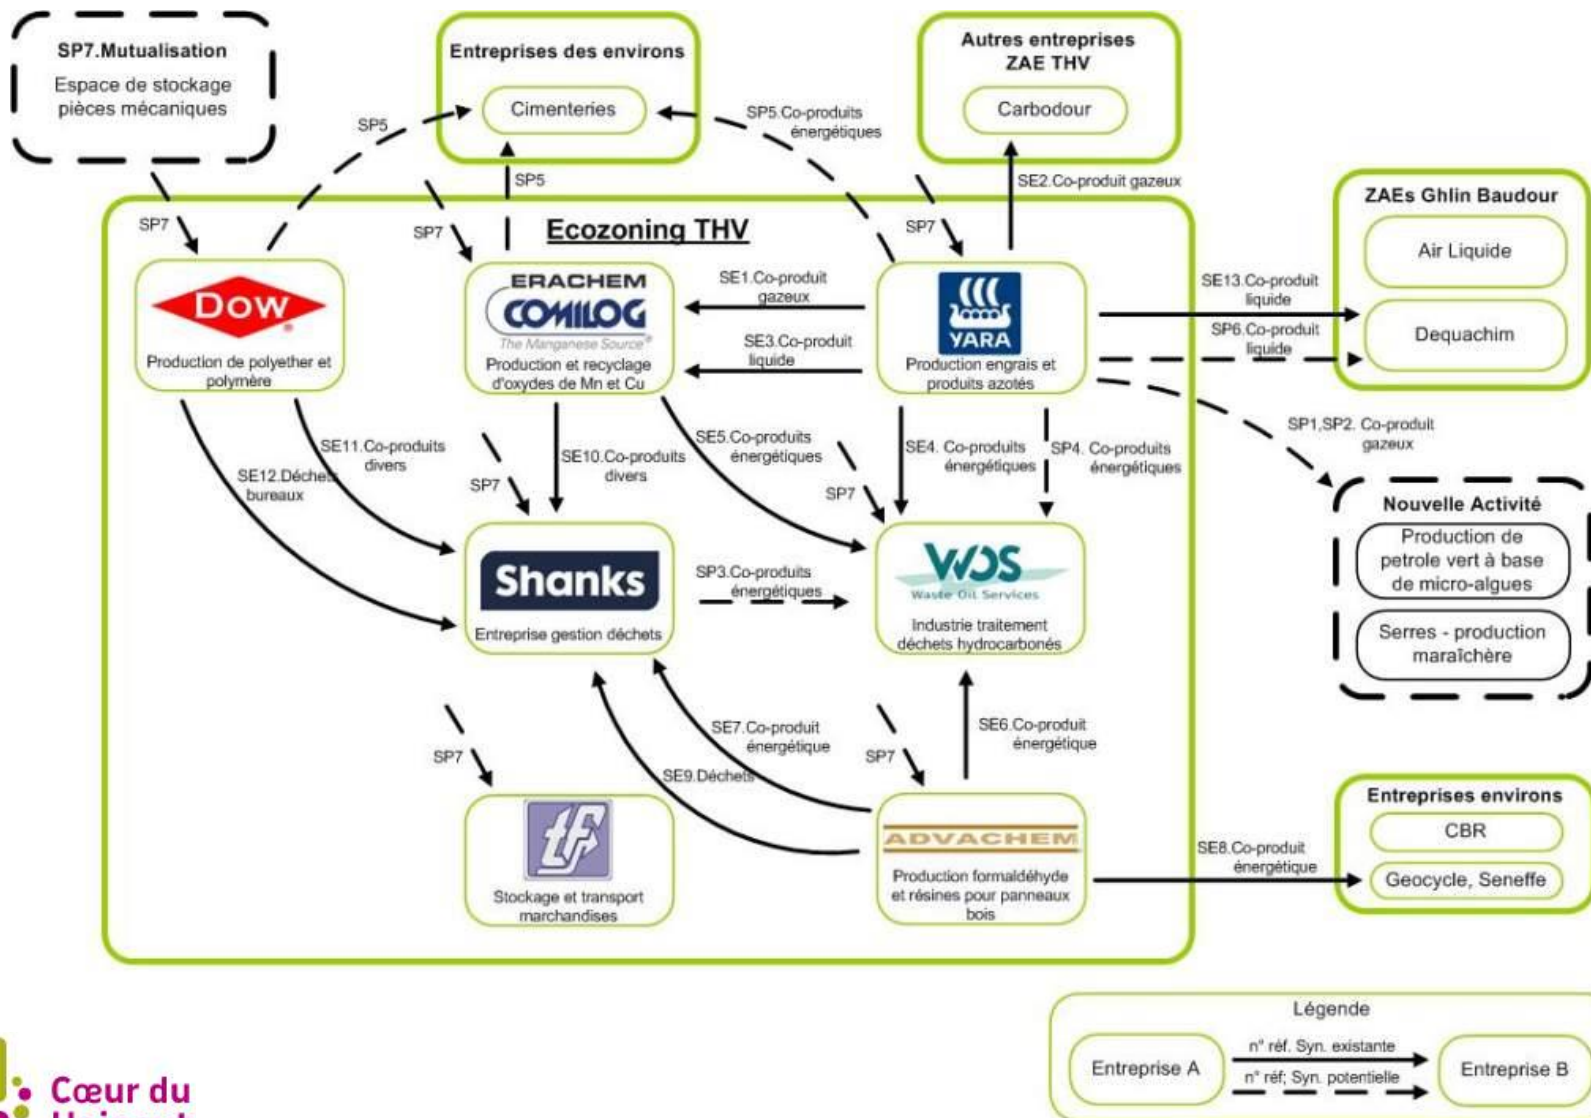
SP7.Mutualisation
Espace de stockage pièces mécaniques

Entreprises des environs
Cimenteries

Autres entreprises ZAE THV
Carbodour

ZAEs Ghlin Baudour
Air Liquide
Dequachim

SP5
SP5.Co-produits énergétiques
SP5
SE2.Co-produit gazeux
SP7
SP7
SP7

Ecozoning THV

Dow
Production de polyether et polymère

ERACHEM COMILOG
The Manganese Source
Production et recyclage d'oxydes de Mn et Cu

SE1.Co-produit gazeux
SE3.Co-produit liquide

YARA
Production engrais et produits azotés

SE13.Co-produit liquide
SP6.Co-produit liquide
SP1,SP2. Co-produit gazeux

SE11.Co-produits divers
SE12.Déchets bureaux
SP7
SE10.Co-produits divers
SE5.Co-produits énergétiques
SP7
SE4. Co-produits énergétiques
SP4. Co-produits énergétiques

Nouvelle Activité
Production de petrole vert à base de micro-algues
Serres - production maraîchère

Shanks
Entreprise gestion déchets

SP3.Co-produits énergétiques

WOS
Waste Oil Services
Industrie traitement déchets hydrocarbonés

SP7
SE7.Co-produit énergétique
SE9.Déchets
SP7
SE6.Co-produit énergétique

tf
Stockage et transport marchandises

ADVACHEM
Production formaldéhyde et résines pour panneaux bois

SE8.Co-produit énergétique

Entreprises environs
CBR
Geocycle, Seneffe

Légende
Entreprise A
n° réf. Syn. existante
n° réf; Syn. potentielle
Entreprise B

Cœur du Hainaut